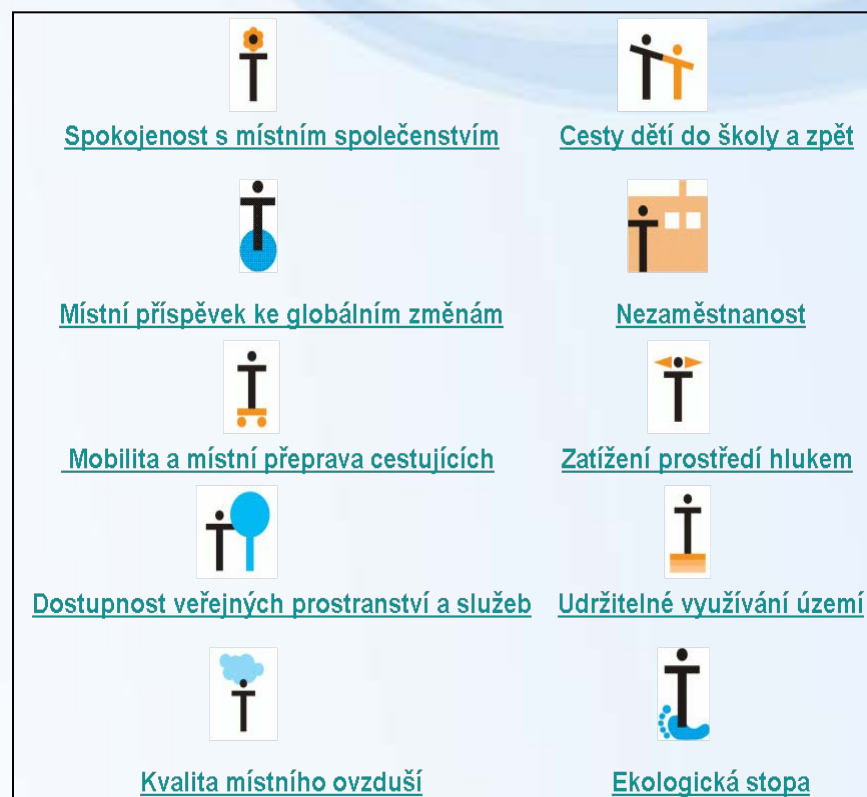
Spokojenost s místním společenstvím

Cesty dětí do školy a zpět

Místní příspěvek ke globálním změnám

Nezaměstnanost

Mobilita a místní přeprava cestujících

Zatížení prostředí hlukem

Dostupnost veřejných prostranství a služeb

Udržitelné využívání území

Kvalita místního ovzduší

Ekologická stopa